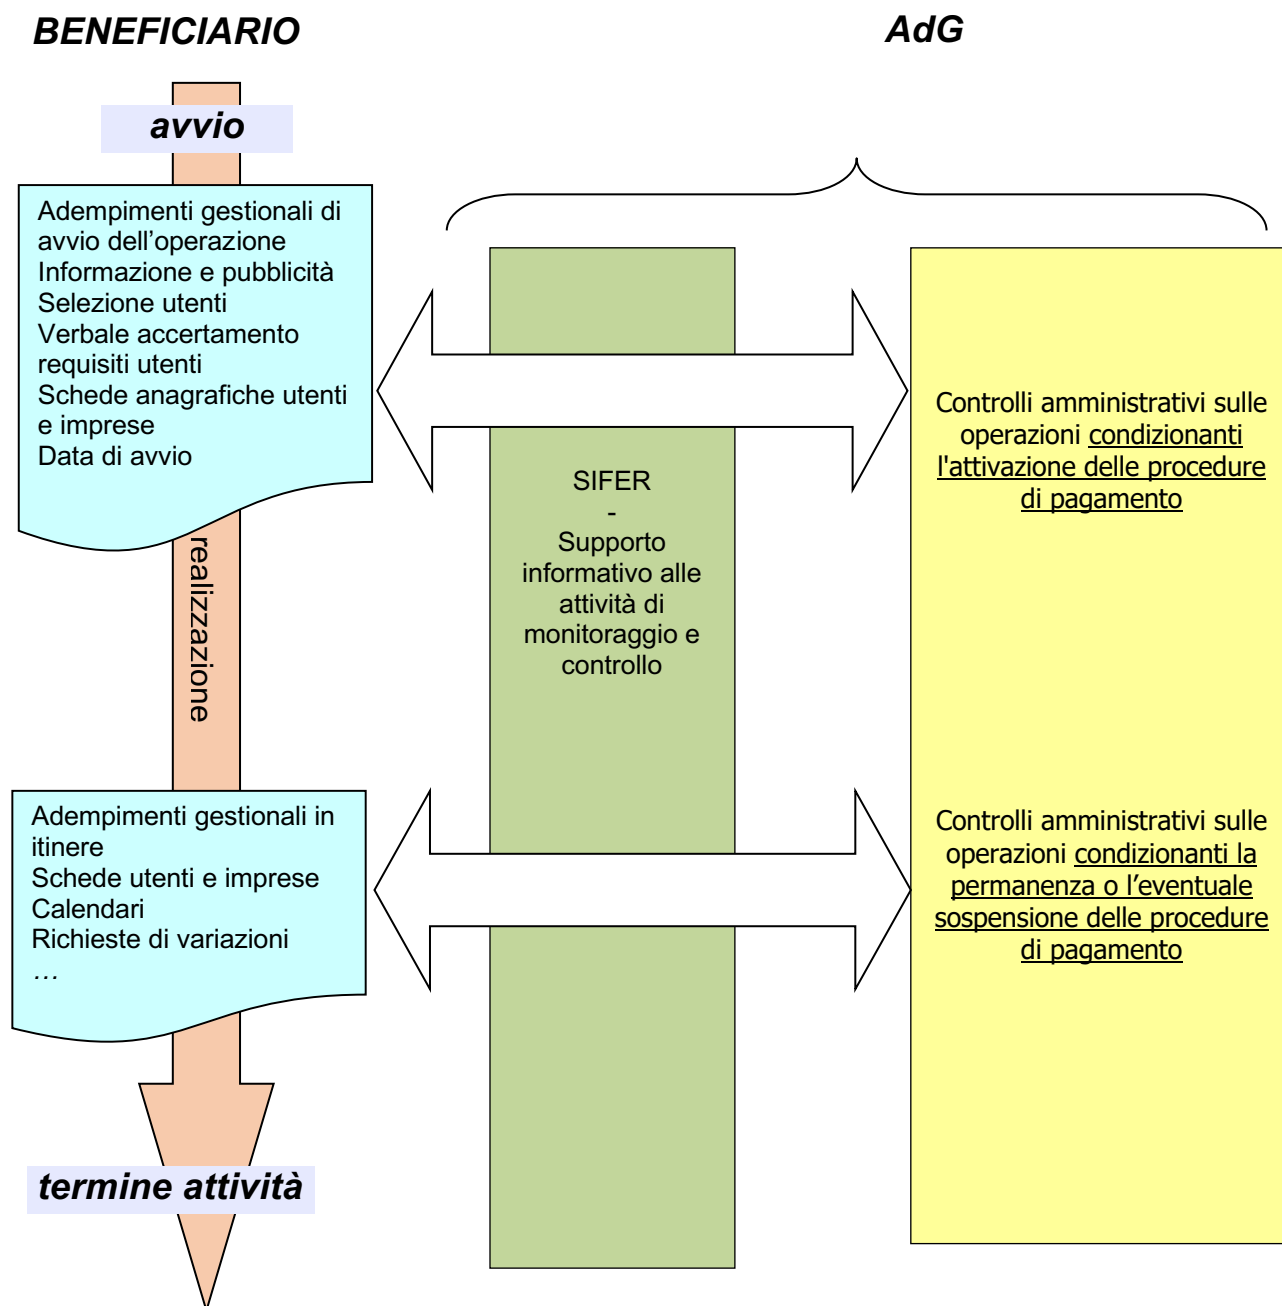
BENEFICIARIO

AdG

avvio

Adempimenti gestionali di avvio dell’operazione
Informazione e pubblicità
Selezione utenti
Verbale accertamento requisiti utenti
Schede anagrafiche utenti e imprese
Data di avvio

realizzazione

SIFER
-
Supporto informativo alle attività di monitoraggio e controllo

Controlli amministrativi sulle operazioni condizionanti l'attivazione delle procedure di pagamento

Adempimenti gestionali in itinere
Schede utenti e imprese
Calendari
Richieste di variazioni
…

Controlli amministrativi sulle operazioni condizionanti la permanenza o l’eventuale sospensione delle procedure di pagamento

termine attività